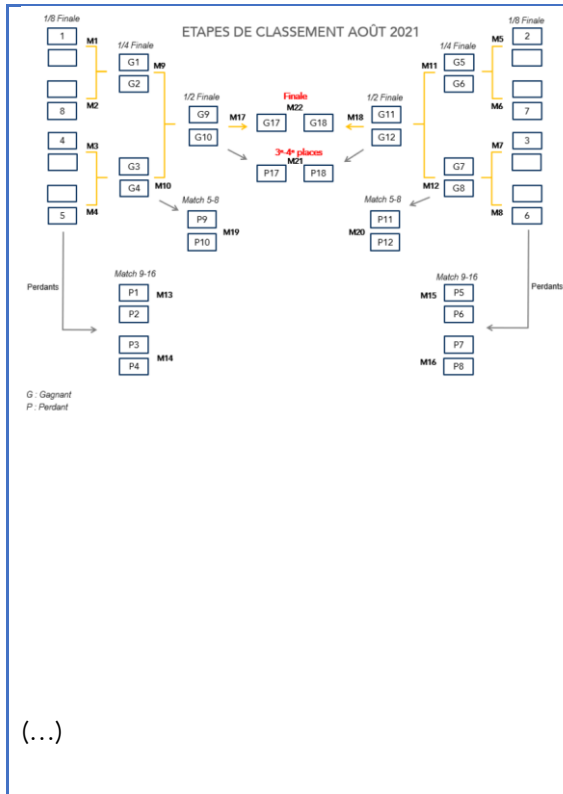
ETAPES DE CLASSEMENT AOÛT 2021

1/8 Finale

1

M1

8

M2

4

M3

5

M4

1/4 Finale

G1

G2

M9

G3

G4

M10

1/2 Finale

G9

G10

M17

Finale

M22

G17

G18

3e-4e places

M21

P17

P18

M18

1/2 Finale

G11

G12

1/4 Finale

M11

G5

G6

G7

G8

M12

1/8 Finale

M5

2

M6

7

M7

3

M8

6

Match 5-8

P9

P10

M19

Match 5-8

M20

P11

P12

Perdants

Match 9-16

P1

M13

P2

P3

P4

M14

Match 9-16

M15

P5

P6

P7

M16

P8

Perdants

G : Gagnant
P : Perdant

(...)